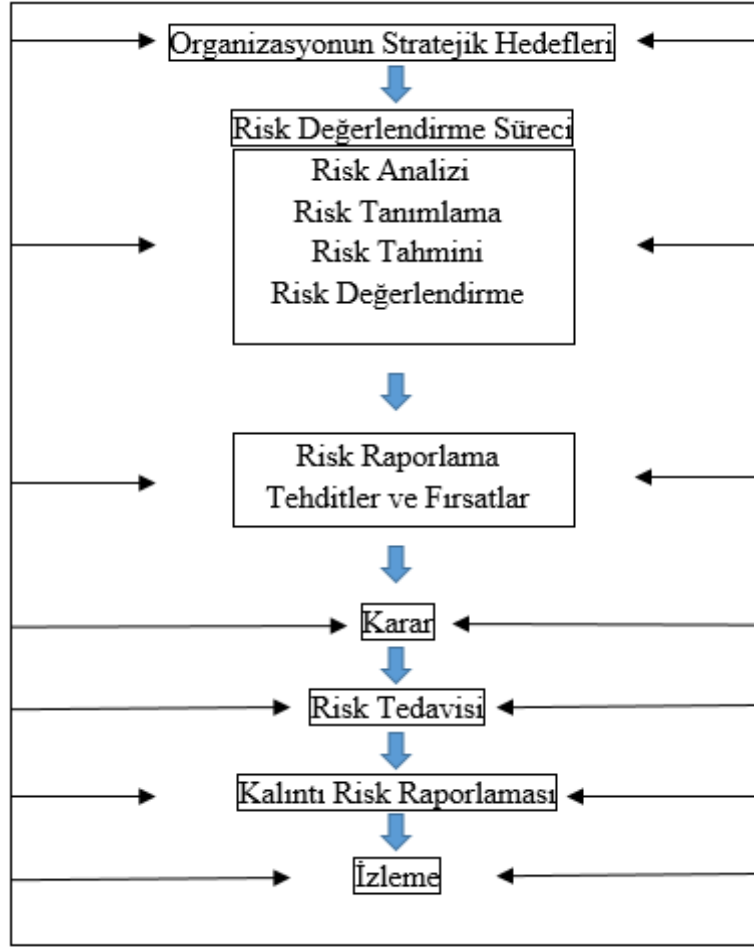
Organizasyonun Stratejik Hedefleri

Risk Değerlendirme Süreci

Risk Analizi
Risk Tanımlama
Risk Tahmini
Risk Değerlendirme

Risk Raporlama
Tehditler ve Fırsatlar

Karar

Risk Tedavisi

Kalıntı Risk Raporlaması

İzleme